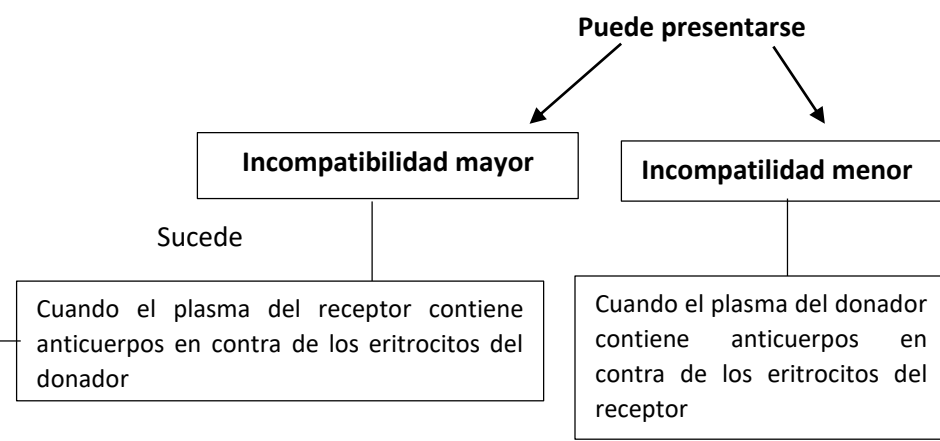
Puede presentarse

Incompatibilidad mayor

Incompatilidad menor

Sucede

Cuando el plasma del receptor contiene anticuerpos en contra de los eritrocitos del donador

Cuando el plasma del donador contiene anticuerpos en contra de los eritrocitos del receptor